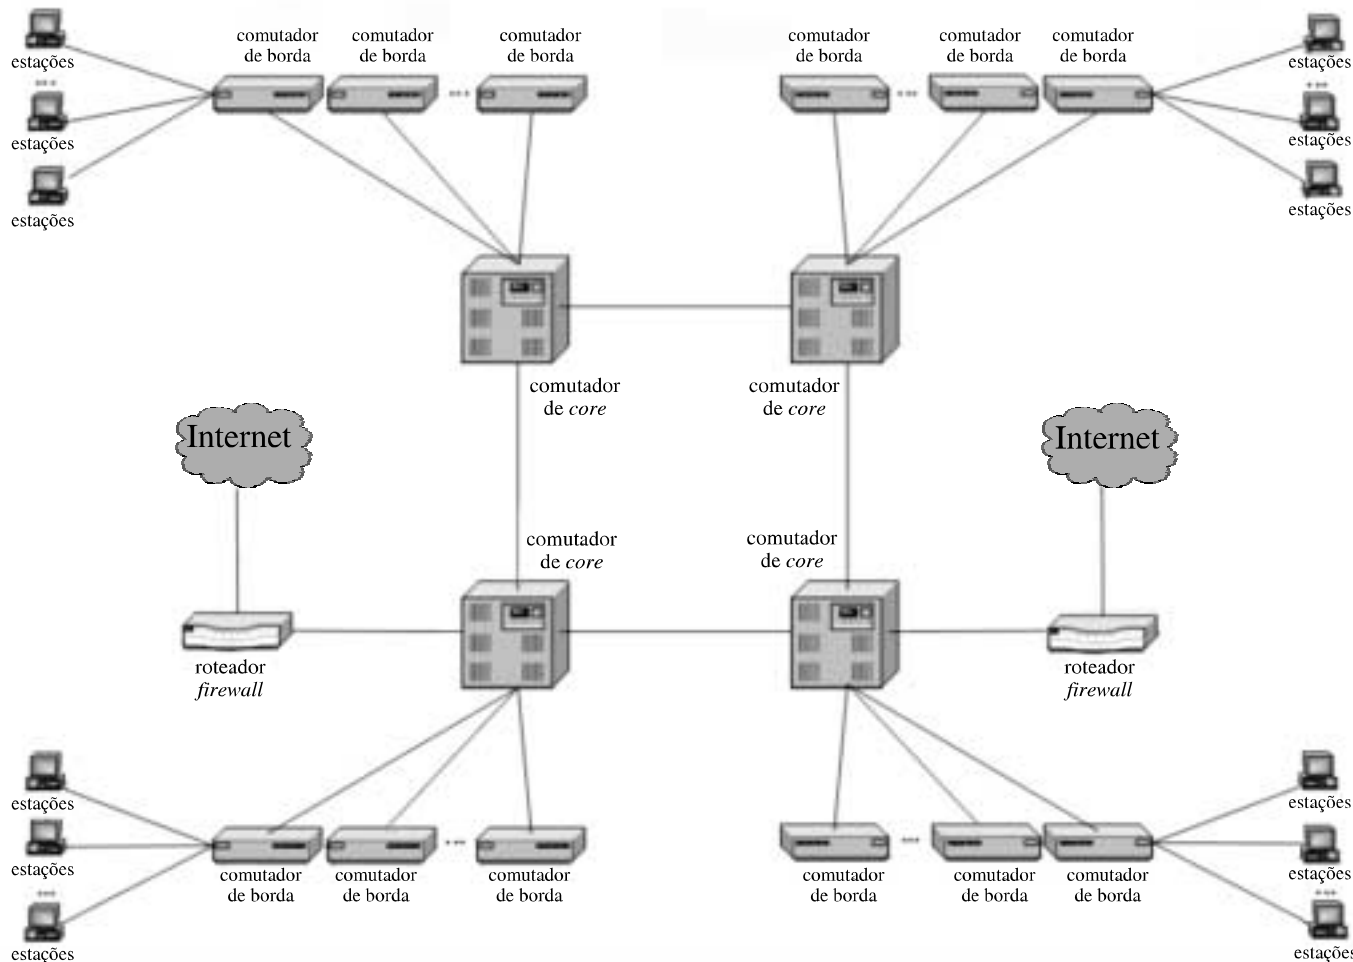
estações
estações
estações

comutador de borda
comutador de borda
comutador de borda

comutador de borda
comutador de borda
comutador de borda

estações
estações
estações

comutador de *core*
comutador de *core*

Internet
Internet

comutador de *core*
comutador de *core*

roteador *firewall*
roteador *firewall*

estações
estações
estações

comutador de borda
comutador de borda
comutador de borda

comutador de borda
comutador de borda
comutador de borda

estações
estações
estaçõe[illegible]